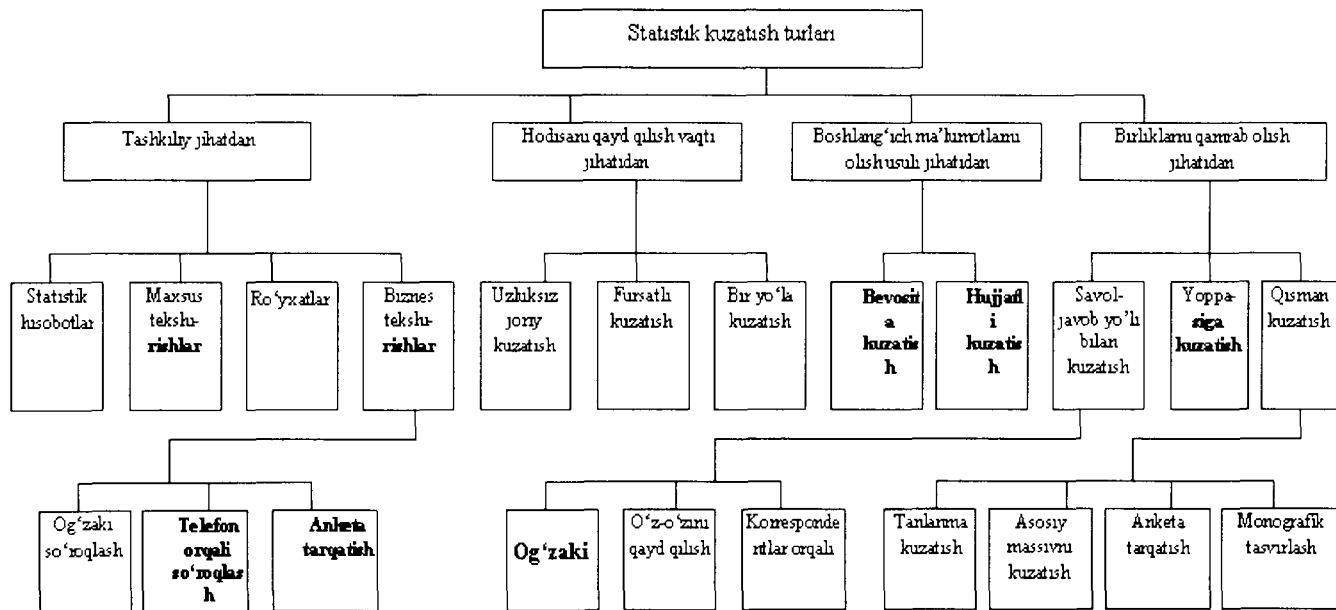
Statistik kuzatish turlari

Tashkiliy jihatdan

Hodisani qayd qilish vaqti jihatidan

Boshlang'ich ma'lumotlarni olish usuli jihatidan

Birliklarni qamrab olish jihatidan

Statistik hisobotlar

Maxsus tekshirishlar

Ro'yxatlar

Biznes tekshirishlar

Uzluksiz joriy kuzatish

Fursatli kuzatish

Bir yo'la kuzatish

Bevosita kuzatish

Hujjatli kuzatish

Savol-javob yo'li bilan kuzatish

Yoppasiga kuzatish

Qisman kuzatish

Og'zaki so'roqlash

Telefon orqali so'roqlash

Anketa tarqatish

Og'zaki

O'z-o'zini qayd qilish

Korrespondentlar orqali

Tanlanma kuzatish

Asosiy massivni kuzatish

Anketa tarqatish

Monografik tasvirlash